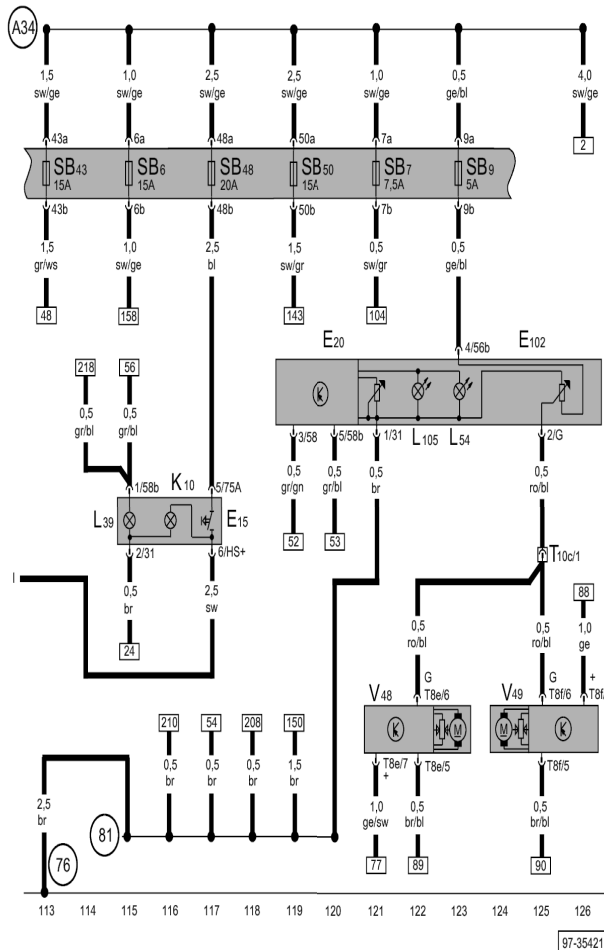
A34

1,5 sw/ge
1,0 sw/ge
2,5 sw/ge
2,5 sw/ge
1,0 sw/ge
0,5 ge/bl
4,0 sw/ge

43a
6a
48a
50a
7a
9a

2

$SB_{43}$ 15A
$SB_{6}$ 15A
$SB_{48}$ 20A
$SB_{50}$ 15A
$SB_{7}$ 7,5A
$SB_{9}$ 5A

43b
6b
48b
50b
7b
9b

1,5 gr/ws
1,0 sw/ge
2,5 bl
1,5 sw/gr
0,5 sw/gr
0,5 ge/bl

48
158
143
104

$E_{20}$
4/56b
$E_{102}$

218
56
0,5 gr/bl
0,5 gr/bl

3/58
5/58b
1/31
$L_{105}$
$L_{54}$
2/G

1/58b
$K_{10}$
5/75A
$L_{39}$
$E_{15}$
2/31
6/HS+

0,5 gr/gn
0,5 gr/bl
0,5 br
0,5 ro/bl

52
53

0,5 br
2,5 sw

$T_{10c/1}$

24

I

88
1,0 ge

0,5 ro/bl
0,5 ro/bl

G
T8e/6
G
T8f/6
+
T8f/

$V_{48}$
$V_{49}$

210
54
208
150
0,5 br
0,5 br
0,5 br
1,5 br

2,5 br

81

76

T8e/7
+
T8e/5
T8f/5

1,0 ge/sw
0,5 br/bl
0,5 br/bl

77
89
90

113
114
115
116
117
118
119
120
121
122
123
124
125
126

97-35421